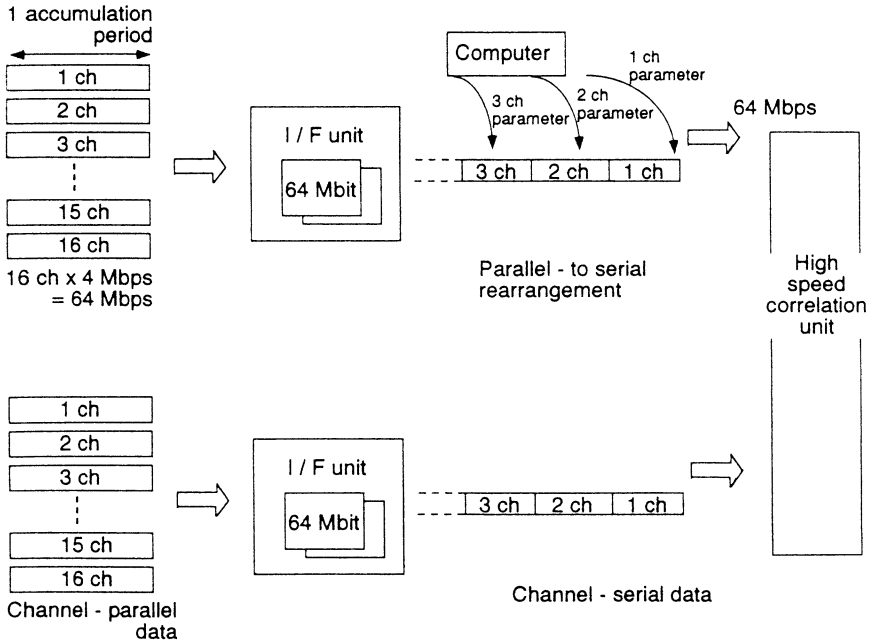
1 accumulation period

1 ch
2 ch
3 ch
15 ch
16 ch

16 ch x 4 Mbps = 64 Mbps

I / F unit
64 Mbit

Computer
3 ch parameter
2 ch parameter
1 ch parameter

3 ch | 2 ch | 1 ch

64 Mbps

Parallel - to serial rearrangement

High speed correlation unit

1 ch
2 ch
3 ch
15 ch
16 ch

Channel - parallel data

I / F unit
64 Mbit

3 ch | 2 ch | 1 ch

Channel - serial data